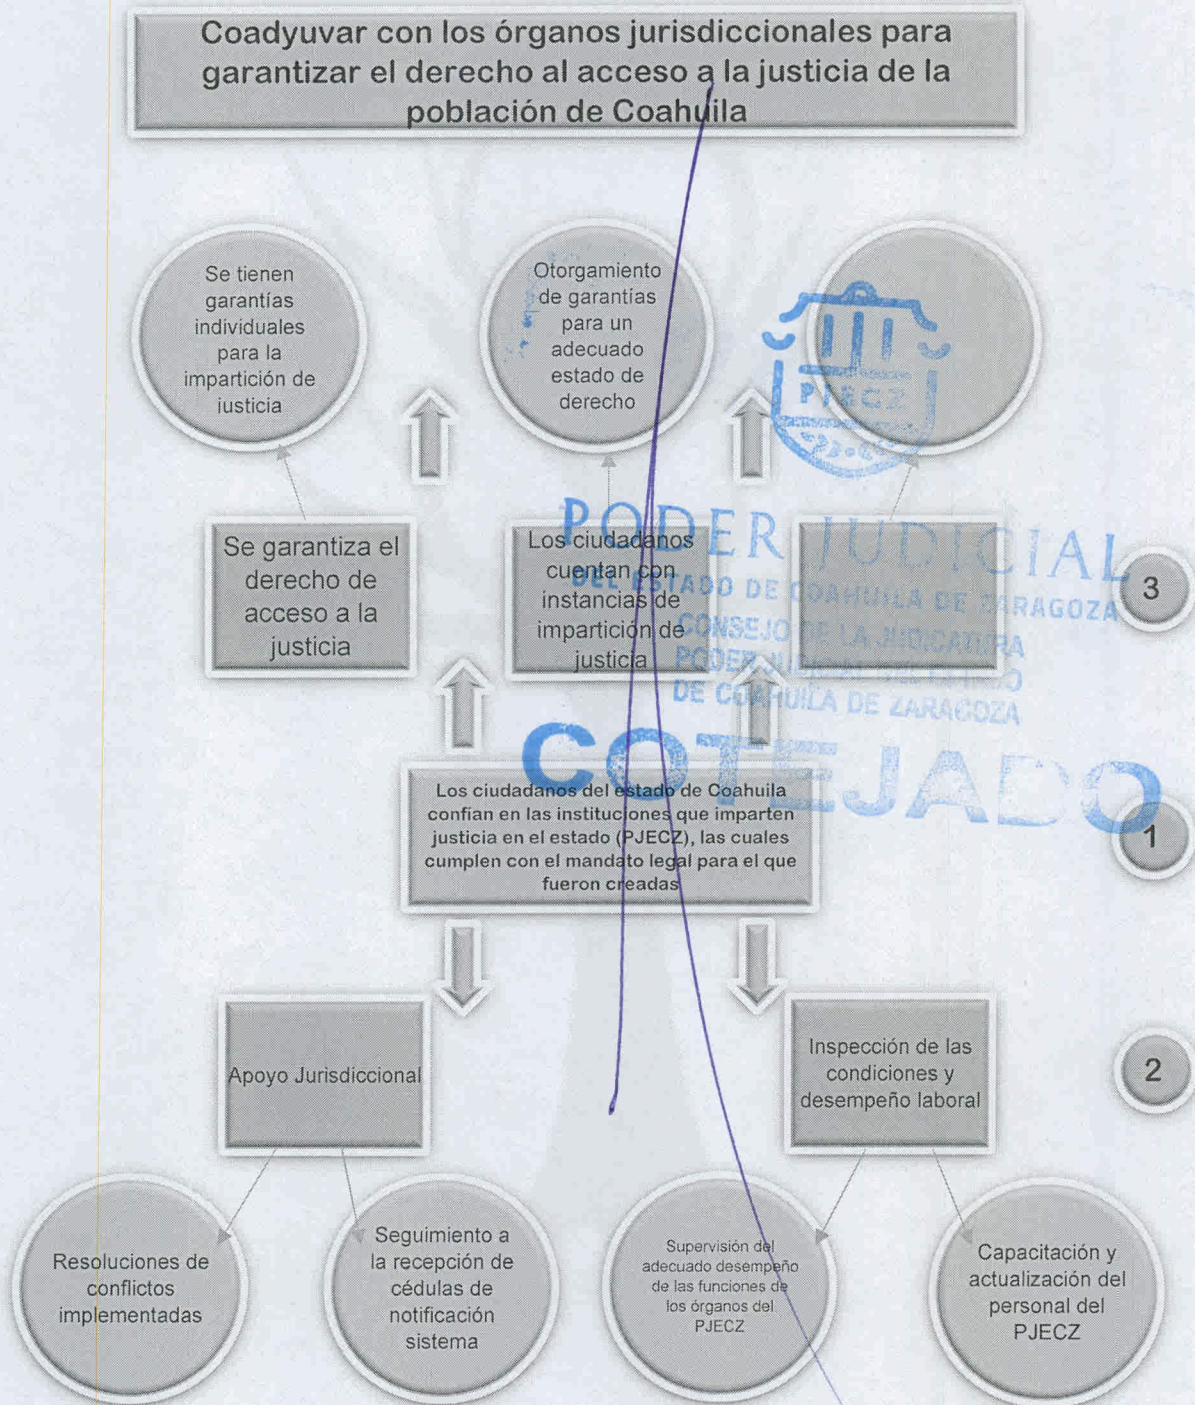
Coadyuvar con los órganos jurisdiccionales para garantizar el derecho al acceso a la justicia de la población de Coahuila

Se tienen garantías individuales para la impartición de justicia

Otorgamiento de garantías para un adecuado estado de derecho

PJECZ

Se garantiza el derecho de acceso a la justicia

Los ciudadanos cuentan con instancias de impartición de justicia

PODER JUDICIAL
DEL ESTADO DE COAHUILA DE ZARAGOZA

3

CONSEJO DE LA JUDICATURA
PODER JUDICIAL DEL ESTADO
DE COAHUILA DE ZARAGOZA

COTEJADO

Los ciudadanos del estado de Coahuila confían en las instituciones que imparten justicia en el estado (PJECZ), las cuales cumplen con el mandato legal para el que fueron creadas

1

Apoyo Jurisdiccional

Inspección de las condiciones y desempeño laboral

2

Resoluciones de conflictos implementadas

Seguimiento a la recepción de cédulas de notificación sistema

Supervisión del adecuado desempeño de las funciones de los órganos del PJECZ

Capacitación y actualización del personal del PJECZ